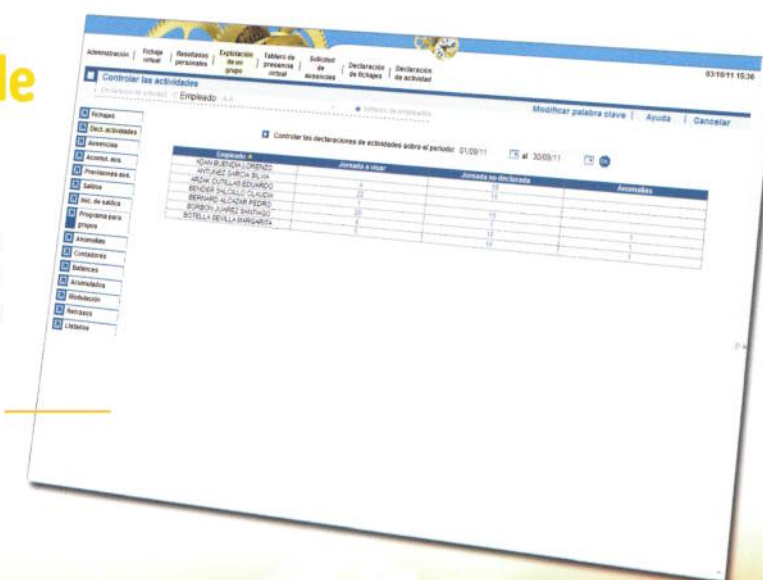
de

Administración | Fichaje virtual | Resultados personales | Explotación de un grupo | Tablero de presencia virtual | Solicitud de ausencias | Declaración de fichajes | Declaración de actividad

03/10/11 15:36

Controlar las actividades

Empleado

Modificar palabra clave | Ayuda | Cancelar

Fichajes
Decl. actividades
Ausencias
Acumul. aus.
Previsiones aus.
Salidas
Incl. de salidas
Programa para grupos
Anomalías
Contadores
Balances
Acumulados
Modulación
Retrasos
Listados

Controlar las declaraciones de actividades sobre el periodo: 01/09/11 al 30/09/11

| Empleado | Jornada a visar | Jornada no declarada | Anomalías |
|---|---|---|---|
| ADAN BUENDIA LORENZO | | 10 | |
| ANTUNEZ GARCIA SILVIA | 4 | 15 | |
| ARDAN CUTILLAS EDUARDO | 22 | | |
| BENDER SALCILLO CLAUDIA | 11 | | |
| BERNARD ALCAZAR PEDRO | 20 | 10 | |
| BORBON JUAREZ SANTIAGO | 4 | 4 | |
| BOTELLA SEVILLA MARGARITA | 8 | 15 | 2 |
| | | 14 | 1 |
| | | | 1 |